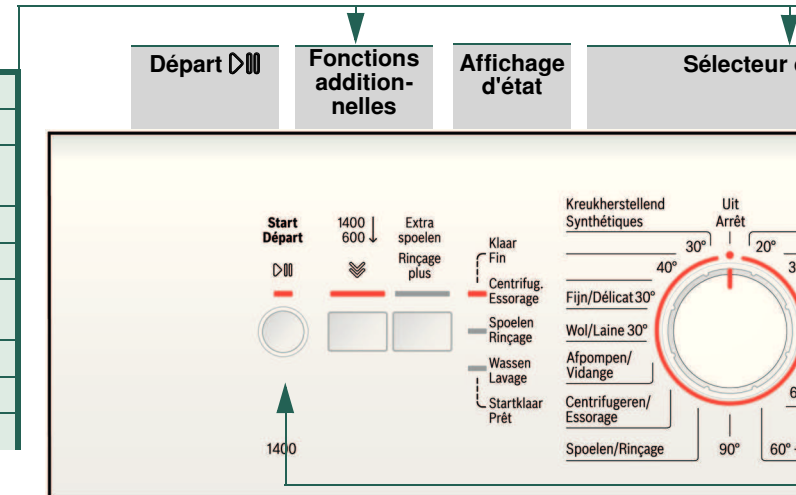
Départ ▷II

Fonctions additionnelles

Affichage d'état

Sélecteur d

Start
Départ
▷II

1400 ↓
600 ↓

Extra
spoelen
Rinçage
plus

Klaar
Fin
Centrifug.
Essorage
Spoelen
Rinçage
Wassen
Lavage
Startklaar
Prêt

Kreukherstellend
Synthétiques
30°
40°
Uit
Arrêt
20°
3
Fijn/Délicat 30°
Wol/Laine 30°
Afpompen/
Vidange
Centrifugeren/
Essorage
Spoelen/Rinçage
90°
60°
6

1400